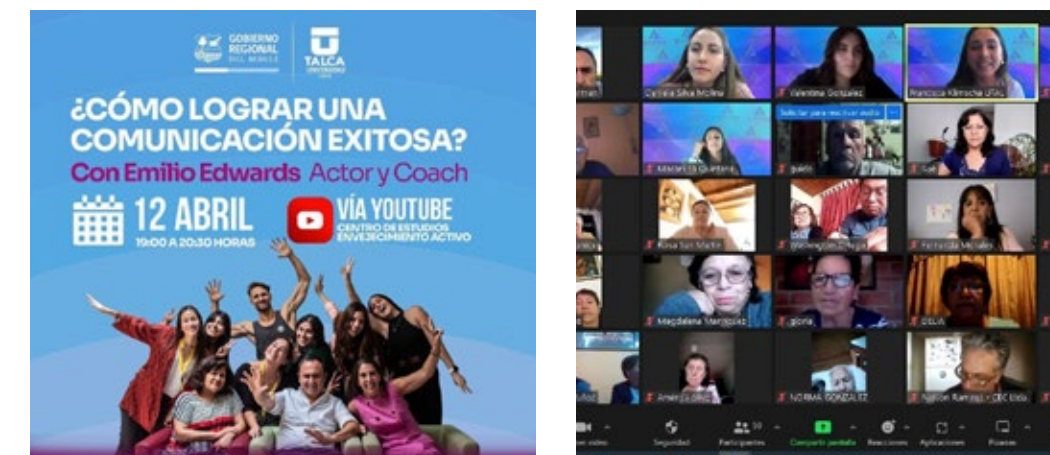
GOBIERNO REGIONAL DEL MAULE

TALCA UNIVERSIDAD

¿CÓMO LOGRAR UNA COMUNICACIÓN EXITOSA?

Con Emilio Edwards Actor y Coach

12 ABRIL
19:00 A 20:30 HORAS

VÍA YOUTUBE
CENTRO DE ESTUDIOS ENVEJECIMIENTO ACTIVO

Daniela Silva Molina
Valentina González
Francisca Klimscha UTAL
Solicitar para reactivar audio
Marcela Quintana
Rosa San Martín
Fernanda Morales
Magdalena Manríquez
gloria
DELIA
Amelia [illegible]
NORMA GONZALEZ
Nelson Ramírez - CEC Ucla

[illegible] video
Seguridad
Participantes
Compartir pantalla
Reacciones
Aplicaciones
Pizarras